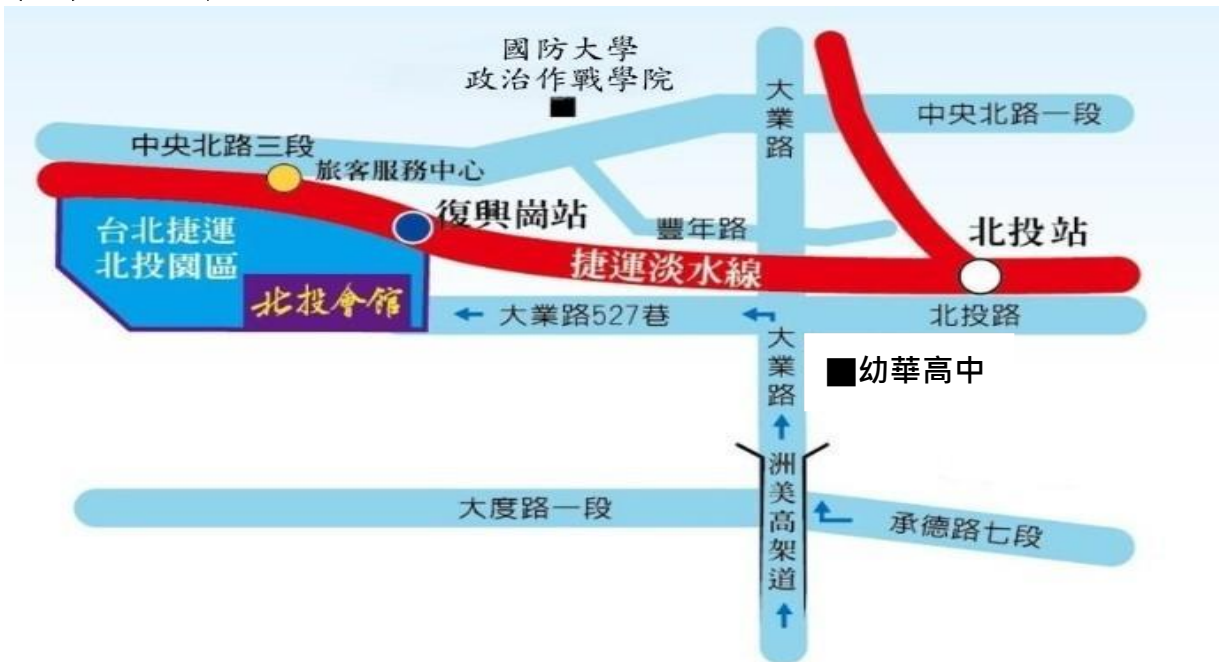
國防大學
政治作戰學院

大業路

中央北路一段

中央北路三段

旅客服務中心

復興崗站

豐年路

北投站

台北捷運
北投園區

捷運淡水線

北投會館

大業路527巷

北投路

大業路

■幼華高中

洲美高架道

大度路一段

承德路七段